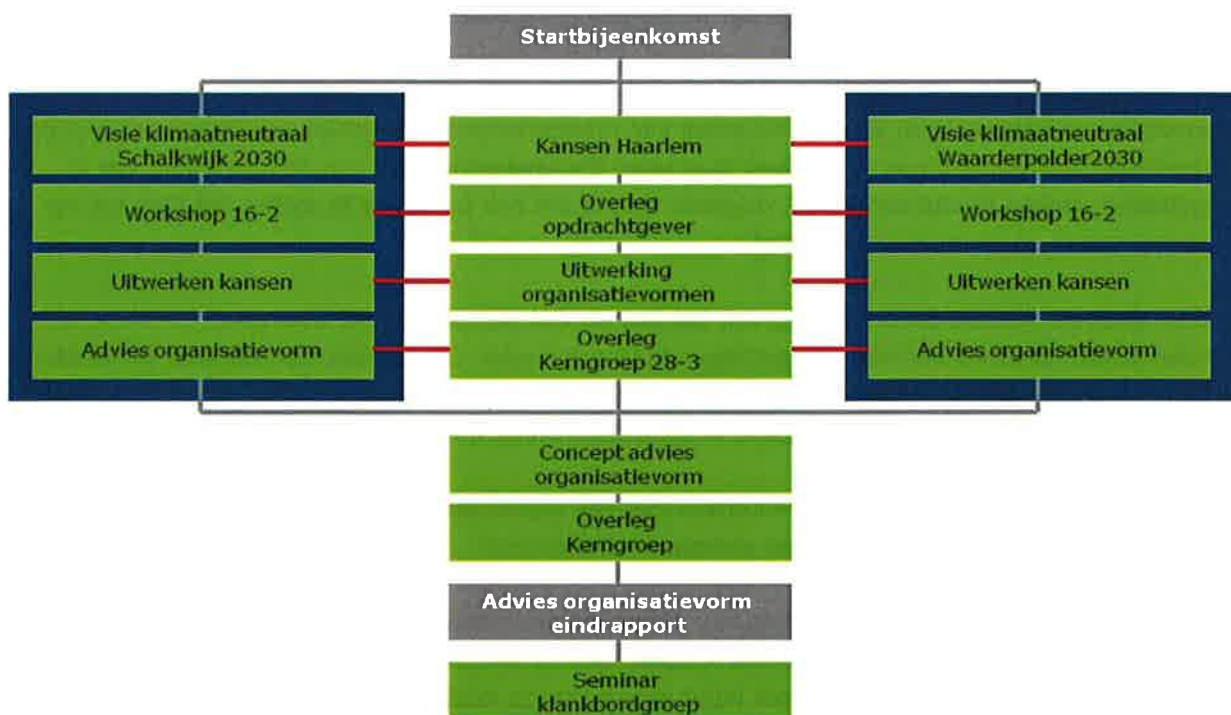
Startbijeenkomst

Visie klimaatneutraal Schalkwijk 2030

Workshop 16-2

Uitwerken kansen

Advies organisatievorm

Kansen Haarlem

Overleg opdrachtgever

Uitwerking organisatievormen

Overleg Kerngroep 28-3

Visie klimaatneutraal Waarderpolder2030

Workshop 16-2

Uitwerken kansen

Advies organisatievorm

Concept advies organisatievorm

Overleg Kerngroep

Advies organisatievorm eindrapport

Seminar klankbordgroep